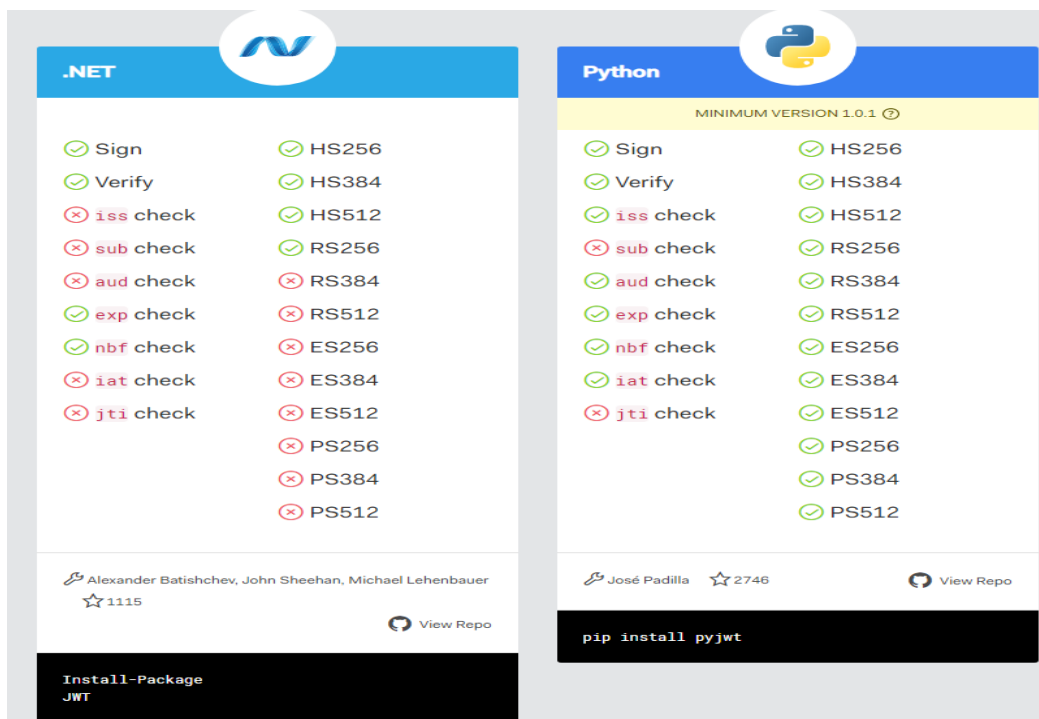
.NET

Sign
Verify
iss check
sub check
aud check
exp check
nbf check
iat check
jti check

HS256
HS384
HS512
RS256
RS384
RS512
ES256
ES384
ES512
PS256
PS384
PS512

Alexander Batishchev, John Sheehan, Michael Lehenbauer
1115
View Repo

Install-Package
JWT

Python

MINIMUM VERSION 1.0.1

Sign
Verify
iss check
sub check
aud check
exp check
nbf check
iat check
jti check

HS256
HS384
HS512
RS256
RS384
RS512
ES256
ES384
ES512
PS256
PS384
PS512

José Padilla 2746 View Repo

pip install pyjwt